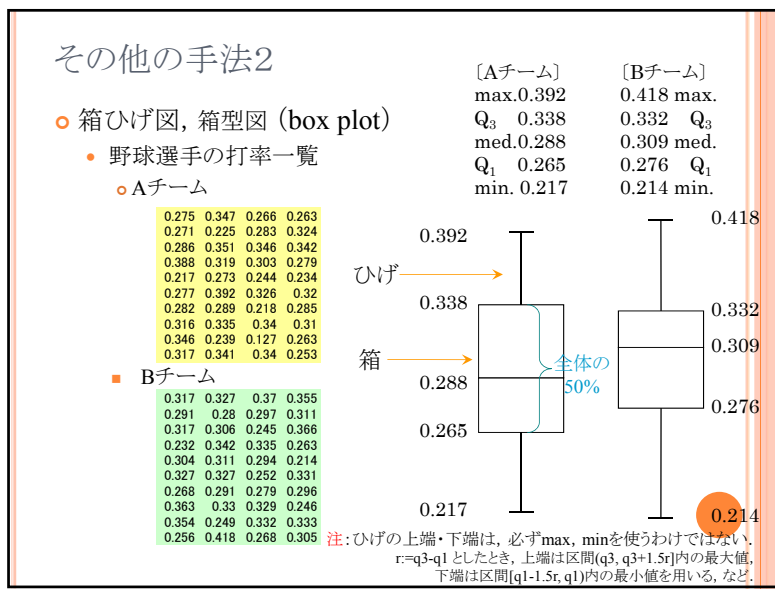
その他の手法2

箱ひげ図，箱型図（box plot）

野球選手の打率一覧

Aチーム

| 0.275 | 0.347 | 0.266 | 0.263 |
|---|---|---|---|
| 0.271 | 0.225 | 0.283 | 0.324 |
| 0.286 | 0.351 | 0.346 | 0.342 |
| 0.388 | 0.319 | 0.303 | 0.279 |
| 0.217 | 0.273 | 0.244 | 0.234 |
| 0.277 | 0.392 | 0.326 | 0.32 |
| 0.282 | 0.289 | 0.218 | 0.285 |
| 0.316 | 0.335 | 0.34 | 0.31 |
| 0.346 | 0.239 | 0.127 | 0.263 |
| 0.317 | 0.341 | 0.34 | 0.253 |

Bチーム

| 0.317 | 0.327 | 0.37 | 0.355 |
|---|---|---|---|
| 0.291 | 0.28 | 0.297 | 0.311 |
| 0.317 | 0.306 | 0.245 | 0.366 |
| 0.232 | 0.342 | 0.335 | 0.263 |
| 0.304 | 0.311 | 0.294 | 0.214 |
| 0.327 | 0.327 | 0.252 | 0.331 |
| 0.268 | 0.291 | 0.279 | 0.296 |
| 0.363 | 0.33 | 0.329 | 0.246 |
| 0.354 | 0.249 | 0.332 | 0.333 |
| 0.256 | 0.418 | 0.268 | 0.305 |

〔Aチーム〕
max.0.392
$Q_3$ 0.338
med.0.288
$Q_1$ 0.265
min. 0.217

〔Bチーム〕
0.418 max.
0.332 $Q_3$
0.309 med.
0.276 $Q_1$
0.214 min.

0.392
ひげ
0.338
箱
0.288
0.265
0.217
全体の50%

0.418
0.332
0.309
0.276
0.214

注：ひげの上端・下端は，必ずmax，minを使うわけではない．r:=q3-q1 としたとき，上端は区間(q3, q3+1.5r]内の最大値，下端は区間[q1-1.5r, q1)内の最小値を用いる，など．